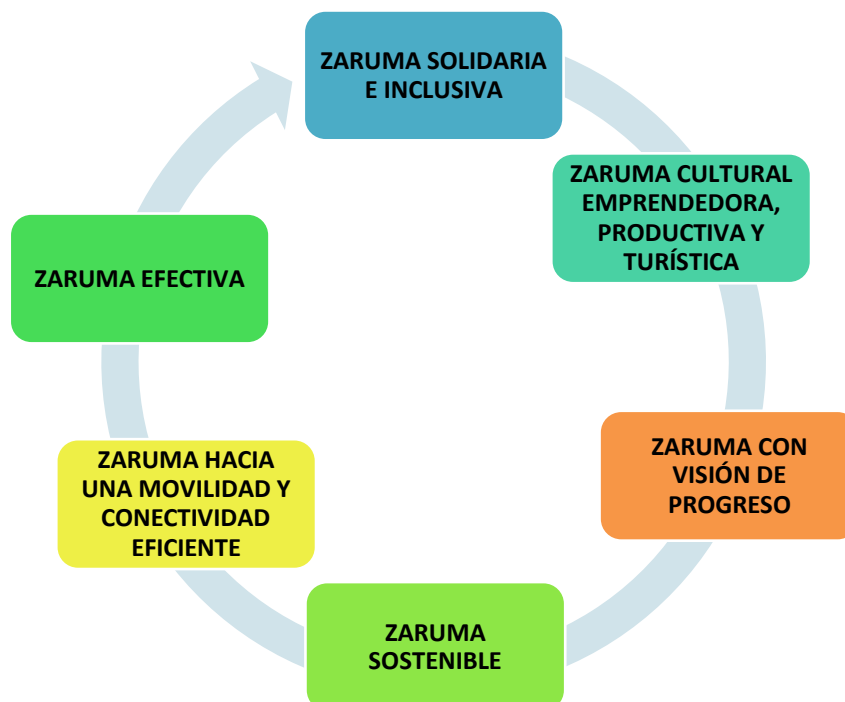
ZARUMA SOLIDARIA E INCLUSIVA

ZARUMA CULTURAL EMPRENDEDORA, PRODUCTIVA Y TURÍSTICA

ZARUMA CON VISIÓN DE PROGRESO

ZARUMA SOSTENIBLE

ZARUMA HACIA UNA MOVILIDAD Y CONECTIVIDAD EFICIENTE

ZARUMA EFECTIVA